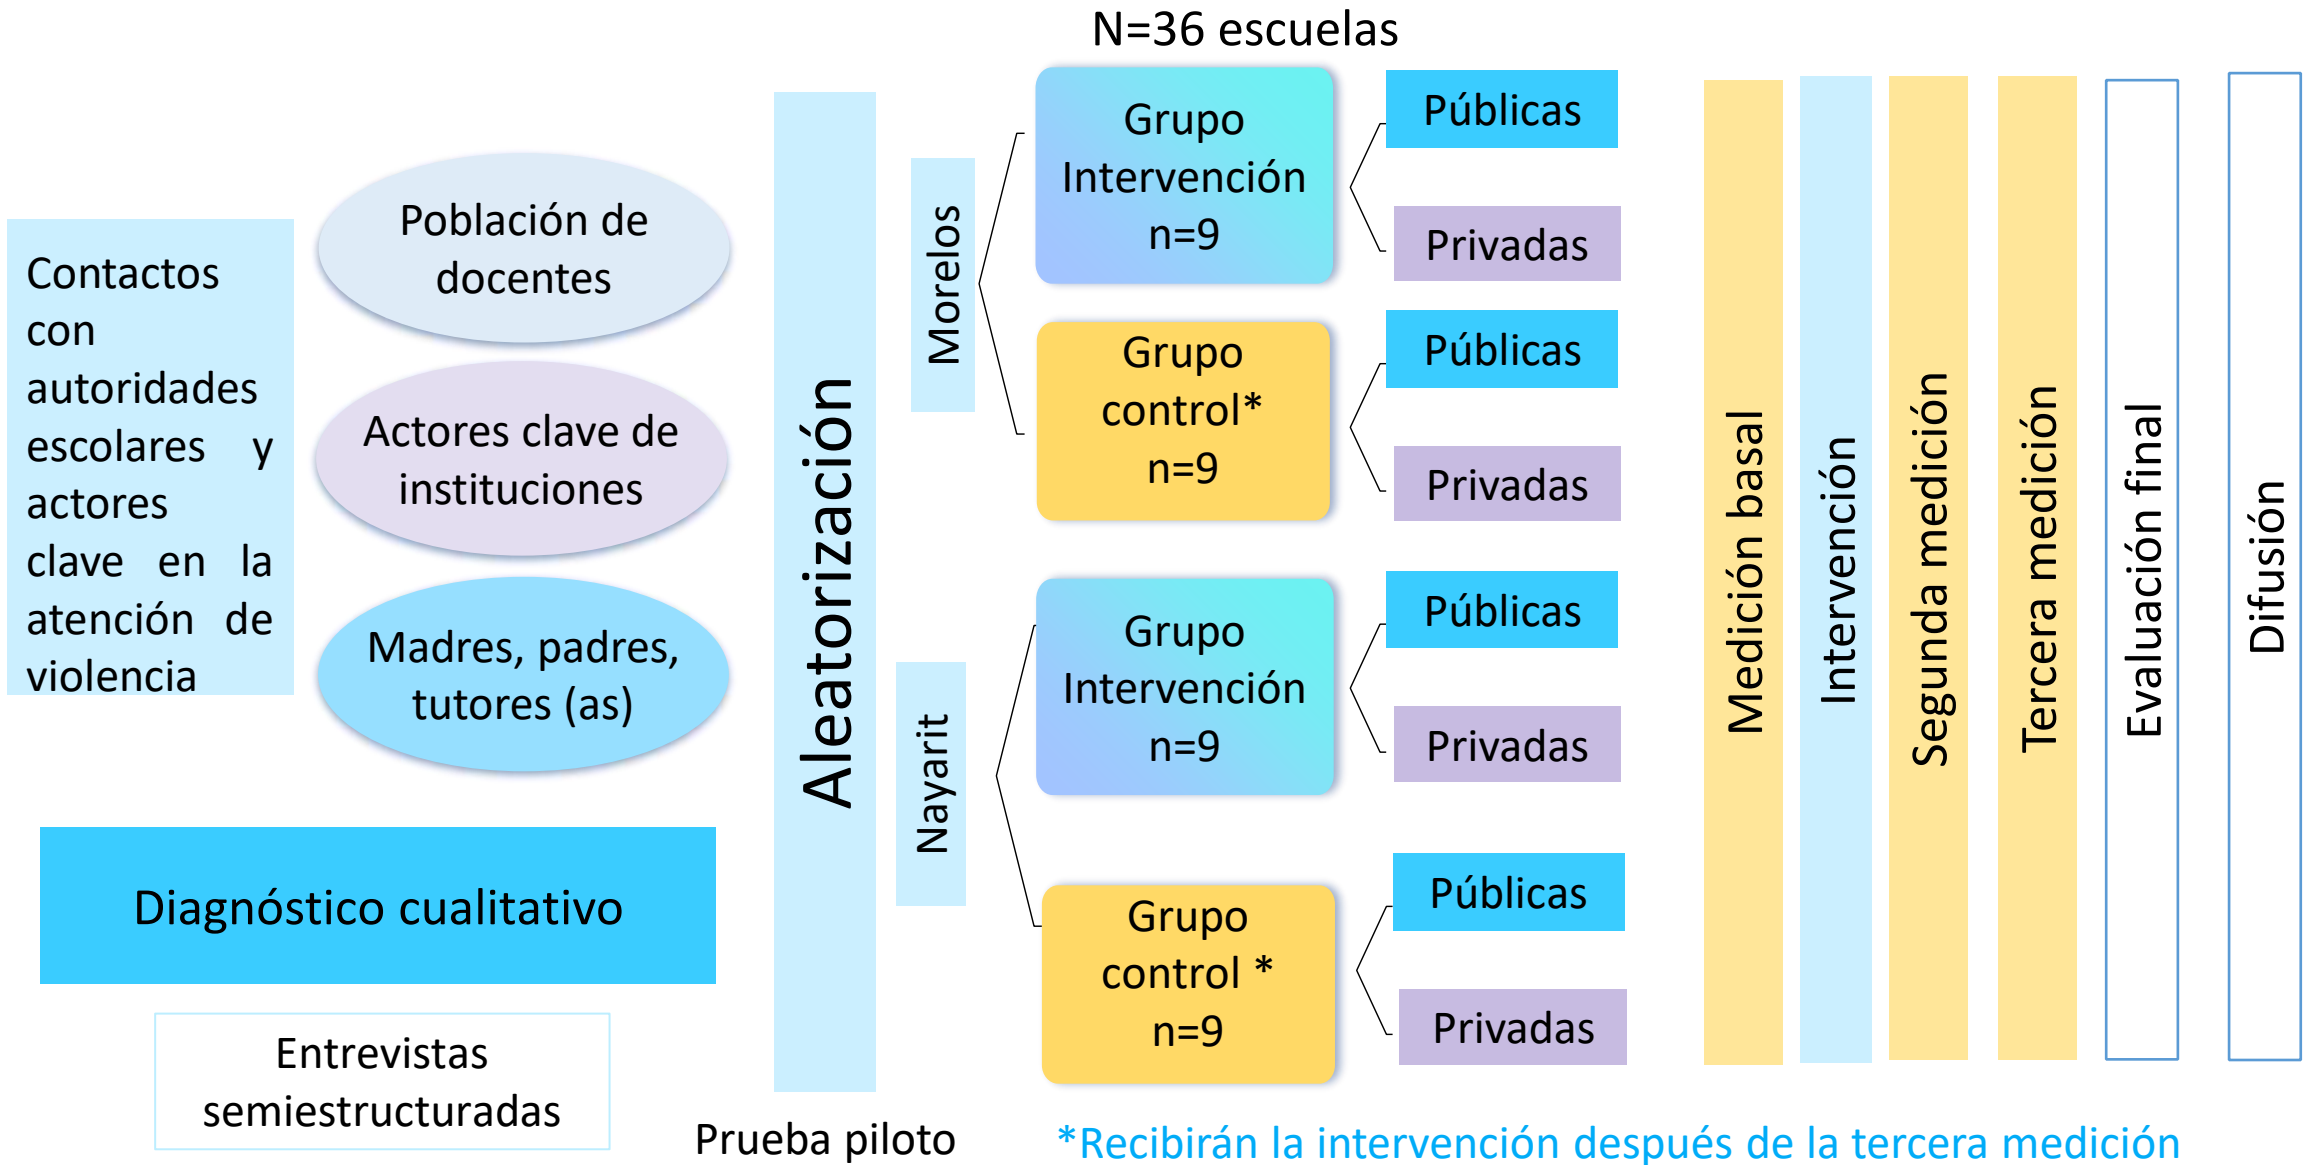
N=36 escuelas

Contactos con autoridades escolares y actores clave en la atención de violencia

Población de docentes

Actores clave de instituciones

Madres, padres, tutores (as)

Diagnóstico cualitativo

Entrevistas semiestructuradas

Aleatorización

Prueba piloto

Morelos

Grupo Intervención n=9

Públicas

Privadas

Grupo control* n=9

Públicas

Privadas

Nayarit

Grupo Intervención n=9

Públicas

Privadas

Grupo control * n=9

Públicas

Privadas

Medición basal

Intervención

Segunda medición

Tercera medición

Evaluación final

Difusión

*Recibirán la intervención después de la tercera medición